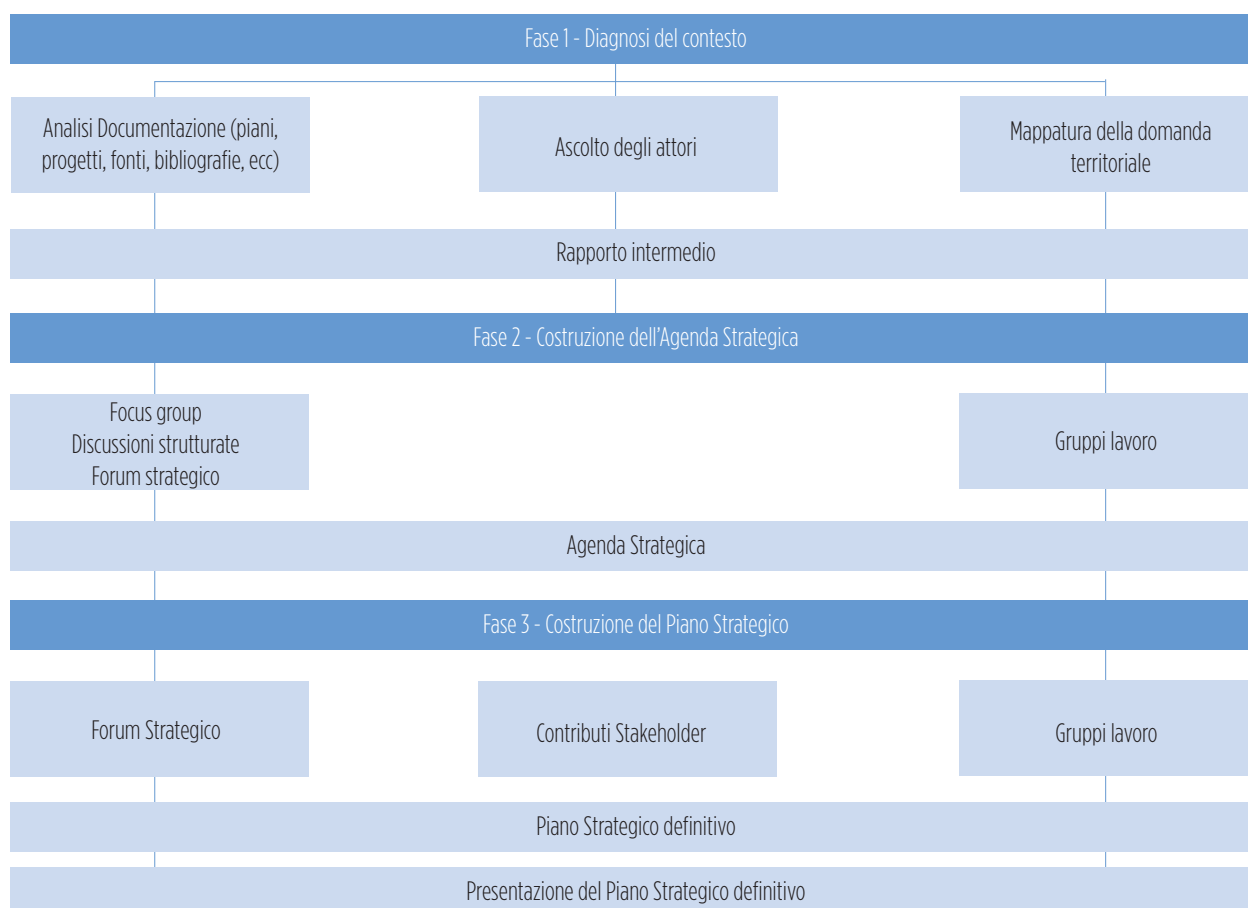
Fase 1 - Diagnosi del contesto

Analisi Documentazione (piani, progetti, fonti, bibliografie, ecc)

Ascolto degli attori

Mappatura della domanda territoriale

Rapporto intermedio

Fase 2 - Costruzione dell'Agenda Strategica

Focus group
Discussioni strutturate
Forum strategico

Gruppi lavoro

Agenda Strategica

Fase 3 - Costruzione del Piano Strategico

Forum Strategico

Contributi Stakeholder

Gruppi lavoro

Piano Strategico definitivo

Presentazione del Piano Strategico definitivo